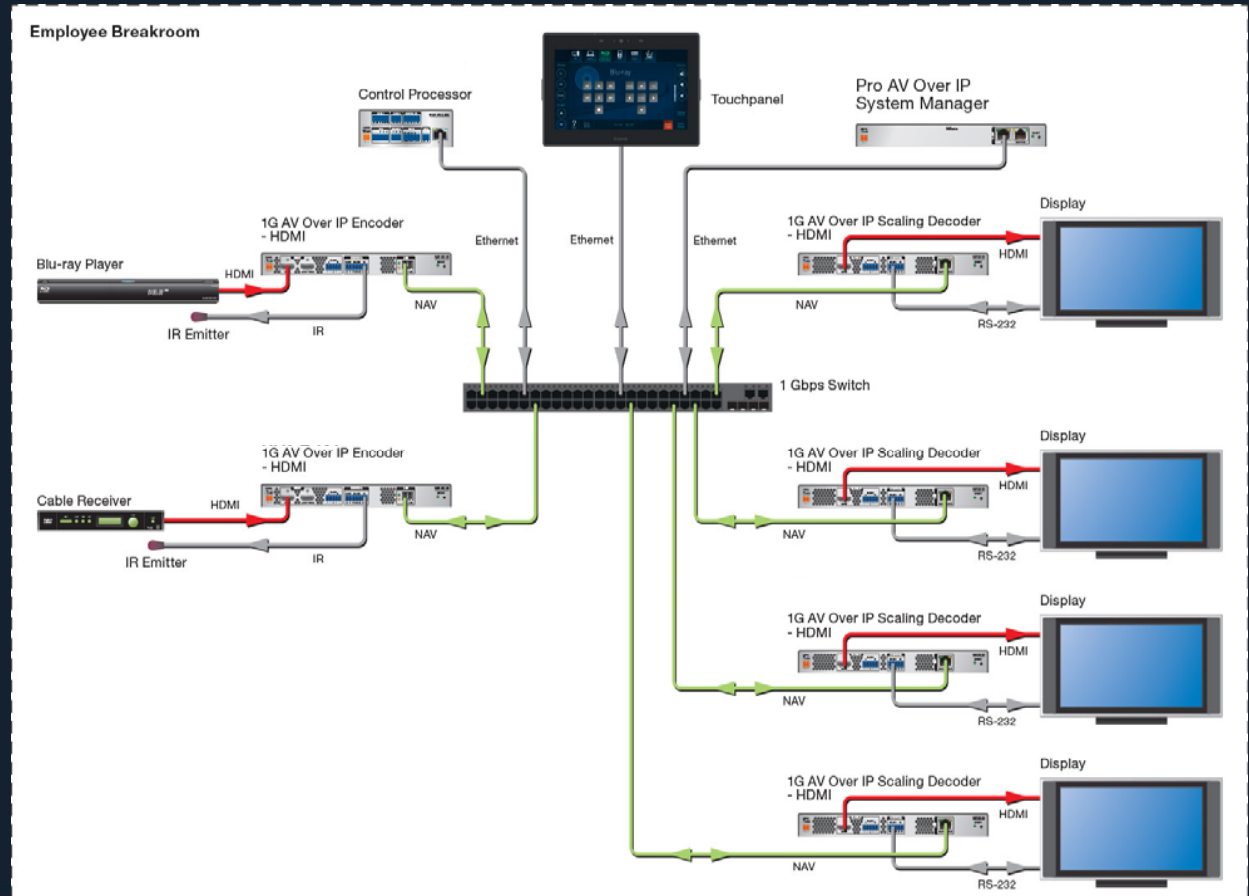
Employee Breakroom

Control Processor

Touchpanel

Pro AV Over IP System Manager

1G AV Over IP Encoder - HDMI

Blu-ray Player

HDMI

IR Emitter

IR

NAV

Ethernet

Ethernet

Ethernet

1G AV Over IP Scaling Decoder - HDMI

Display

HDMI

NAV

RS-232

1 Gbps Switch

1G AV Over IP Encoder - HDMI

Cable Receiver

HDMI

IR Emitter

IR

NAV

1G AV Over IP Scaling Decoder - HDMI

Display

HDMI

NAV

RS-232

1G AV Over IP Scaling Decoder - HDMI

Display

HDMI

NAV

RS-232

1G AV Over IP Scaling Decoder - HDMI

Display

HDMI

NAV

RS-232